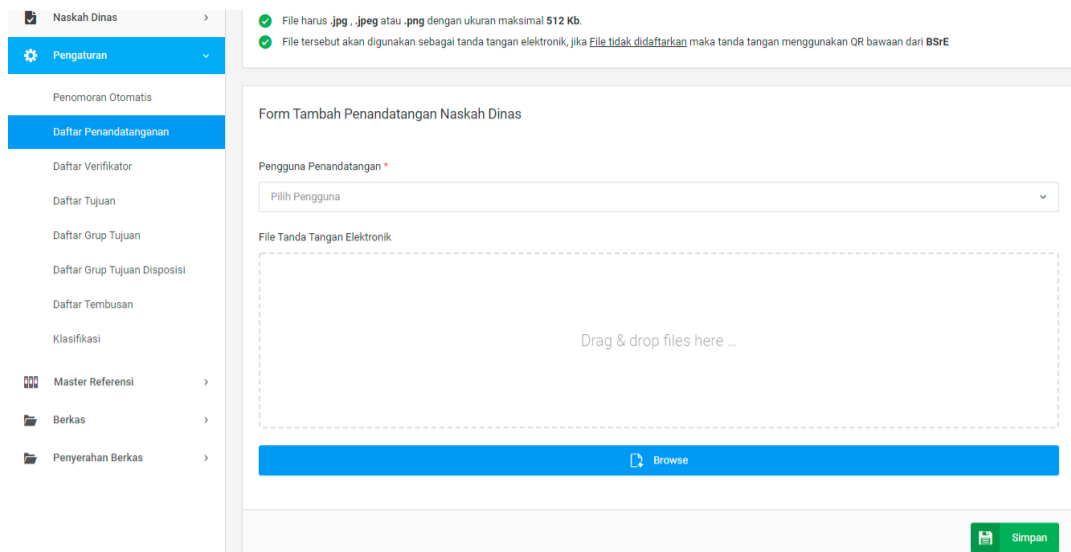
Naskah Dinas

Pengaturan

Penomoran Otomatis

Daftar Penandatanganan

Daftar Verifikator

Daftar Tujuan

Daftar Grup Tujuan

Daftar Grup Tujuan Disposisi

Daftar Tembusan

Klasifikasi

Master Referensi

Berkas

Penyerahan Berkas

File harus .jpg , .jpeg atau .png dengan ukuran maksimal 512 Kb.

File tersebut akan digunakan sebagai tanda tangan elektronik, jika File tidak didaftarkan maka tanda tangan menggunakan QR bawaan dari BSrE

Form Tambah Penandatangan Naskah Dinas

Pengguna Penandatangan *

Pilih Pengguna

File Tanda Tangan Elektronik

Drag & drop files here ...

Browse

Simpan